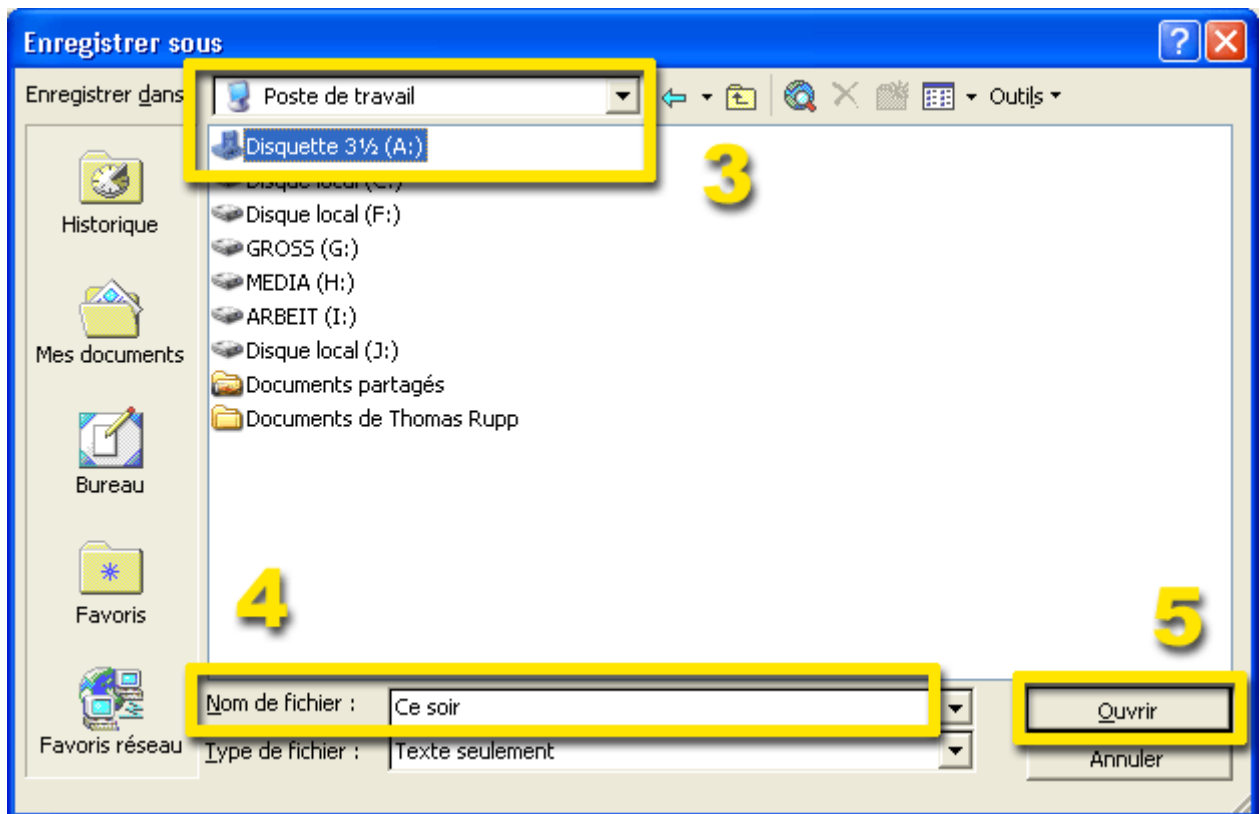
Enregistrer sous

Enregistrer dans

Poste de travail

Outils

Disquette 3½ (A:)

3

Disque local (C:)

Disque local (F:)

GROSS (G:)

MEDIA (H:)

ARBEIT (I:)

Disque local (J:)

Documents partagés

Documents de Thomas Rupp

Historique

Mes documents

Bureau

Favoris

Favoris réseau

4

5

Nom de fichier :

Ce soir

Type de fichier :

Texte seulement

Ouvrir

Annuler